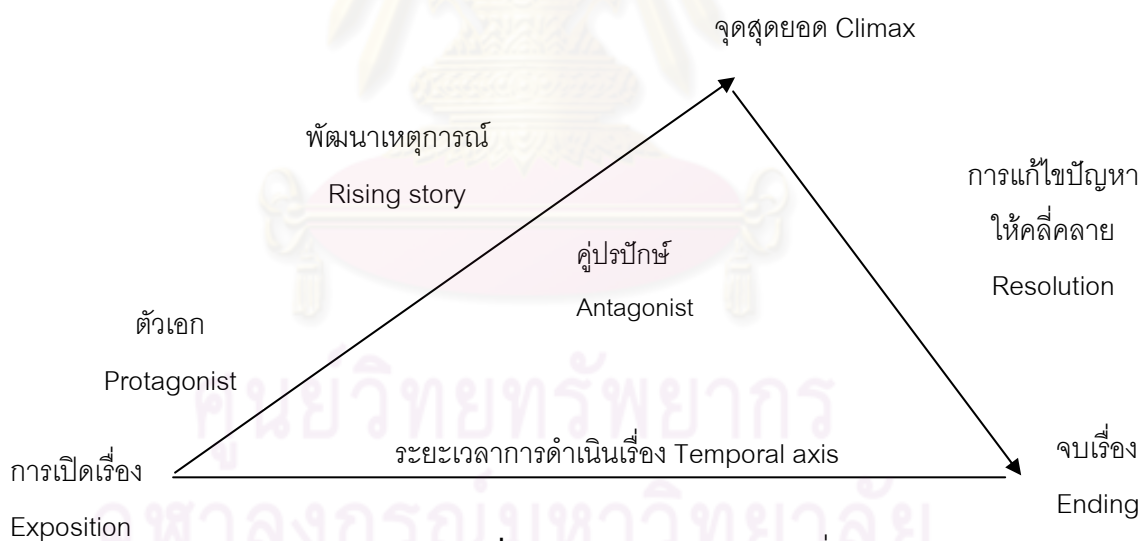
จุดสุดยอด Climax

พัฒนาเหตุการณ์

Rising story

การแก้ไขปัญหาให้คลี่คลาย

Resolution

คู่ปรปักษ์

Antagonist

ตัวเอก

Protagonist

ศูนย์วิทยทรัพยากร

ระยะเวลาการดำเนินเรื่อง Temporal axis

การเปิดเรื่อง

Exposition

จบเรื่อง

Ending

จุฬาลงกรณ์มหาวิทยาลัย